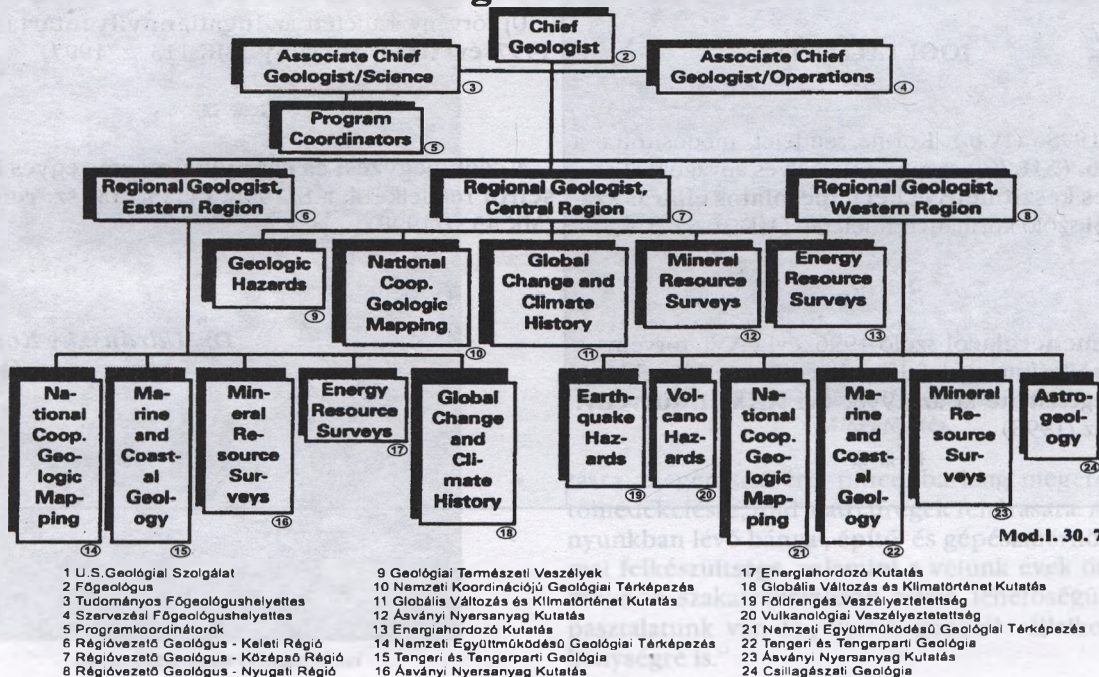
Chief Geologist ②

Associate Chief Geologist/Science ③

Associate Chief Geologist/Operations ④

Program Coordinators ⑤

Regional Geologist, Eastern Region ⑥

Regional Geologist, Central Region ⑦

Regional Geologist, Western Region ⑧

Geologic Hazards ⑨

National Coop. Geologic Mapping ⑩

Global Change and Climate History ⑪

Mineral Resource Surveys ⑫

Energy Resource Surveys ⑬

National Coop. Geologic Mapping ⑭

Marine and Coastal Geology ⑮

Mineral Resource Surveys ⑯

Energy Resource Surveys ⑰

Global Change and Climate History ⑱

Earthquake Hazards ⑲

Volcano Hazards ⑳

National Coop. Geologic Mapping ㉑

Marine and Coastal Geology ㉒

Mineral Resource Surveys ㉓

Astrogeology ㉔

Mod.I. 30. 7

1 U.S.Geológiai Szolgálat
2 Főgeológus
3 Tudományos Főgeológushelyettes
4 Szervezési Főgeológushelyettes
5 Programkoordinátorok
6 Régióvezető Geológus - Keleti Régió
7 Régióvezető Geológus - Középső Régió
8 Régióvezető Geológus - Nyugati Régió
9 Geológiai Természeti Veszélyek
10 Nemzeti Koordinációjú Geológiai Térképezés
11 Globális Változás és Klímatörténet Kutatás
12 Ásványi Nyersanyag Kutatás
13 Energiahordozó Kutatás
14 Nemzeti Együttműködésű Geológiai Térképezés
15 Tengeri és Tengerparti Geológia
16 Ásványi Nyersanyag Kutatás
17 Energiahordozó Kutatás
18 Globális Változás és Klímatörténet Kutatás
19 Földrengés Veszélyeztetettség
20 Vulkanológiai Veszélyeztetettség
21 Nemzeti Együttműködésű Geológiai Térképezés
22 Tengeri és Tengerparti Geológia
23 Ásványi Nyersanyag Kutatás
24 Csillagászati Geológia